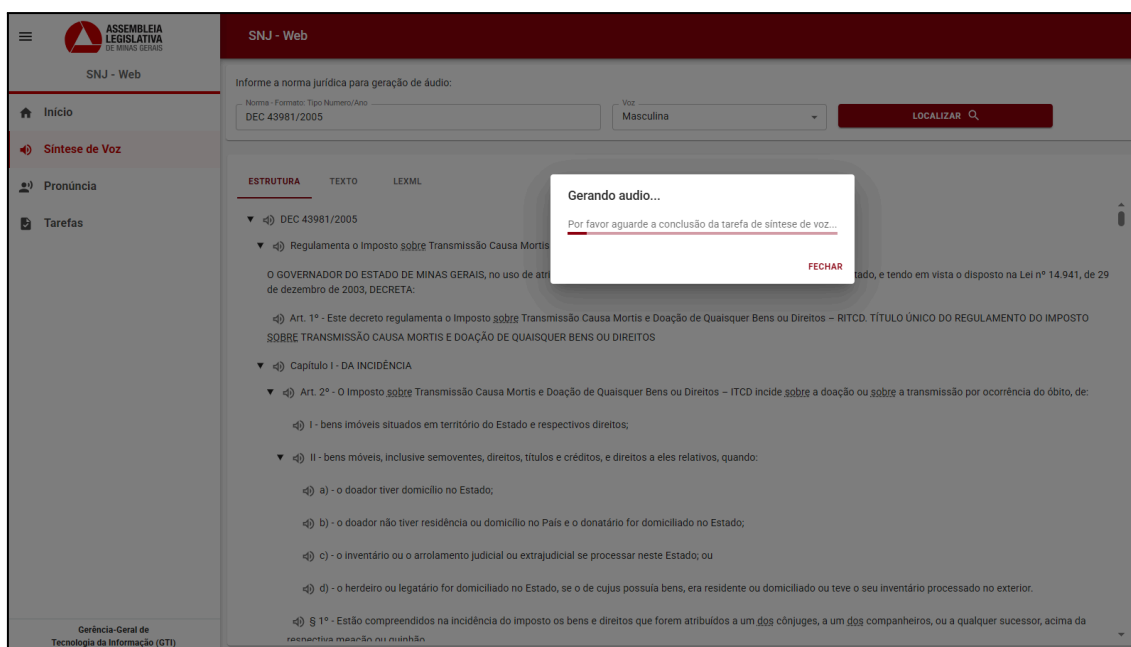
ASSEMBLEIA LEGISLATIVA DE MINAS GERAIS

SNJ - Web

SNJ - Web

Início
Síntese de Voz
Pronúncia
Tarefas

Gerência-Geral de Tecnologia da Informação (GTI)

Informe a norma jurídica para geração de áudio:

Norma - Formato: Tipo Numero/Ano
DEC 43981/2005

Voz
Masculina

LOCALIZAR

ESTRUTURA TEXTO LEXML

DEC 43981/2005

Regulamenta o Imposto sobre Transmissão Causa Mortis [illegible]

O GOVERNADOR DO ESTADO DE MINAS GERAIS, no uso de atri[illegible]tado, e tendo em vista o disposto na Lei nº 14.941, de 29 de dezembro de 2003, DECRETA:

Art. 1º - Este decreto regulamenta o Imposto sobre Transmissão Causa Mortis e Doação de Quaisquer Bens ou Direitos – RITCD. TÍTULO ÚNICO DO REGULAMENTO DO IMPOSTO SOBRE TRANSMISSÃO CAUSA MORTIS E DOAÇÃO DE QUAISQUER BENS OU DIREITOS

Capítulo I - DA INCIDÊNCIA

Art. 2º - O Imposto sobre Transmissão Causa Mortis e Doação de Quaisquer Bens ou Direitos – ITCD incide sobre a doação ou sobre a transmissão por ocorrência do óbito, de:

I - bens imóveis situados em território do Estado e respectivos direitos;

II - bens móveis, inclusive semoventes, direitos, títulos e créditos, e direitos a eles relativos, quando:

a) - o doador tiver domicílio no Estado;

b) - o doador não tiver residência ou domicílio no País e o donatário for domiciliado no Estado;

c) - o inventário ou o arrolamento judicial ou extrajudicial se processar neste Estado; ou

d) - o herdeiro ou legatário for domiciliado no Estado, se o de cujus possuía bens, era residente ou domiciliado ou teve o seu inventário processado no exterior.

§ 1º - Estão compreendidos na incidência do imposto os bens e direitos que forem atribuídos a um dos cônjuges, a um dos companheiros, ou a qualquer sucessor, acima da respectiva meação ou quinhão

Gerando audio...

Por favor aguarde a conclusão da tarefa de síntese de voz...

FECHAR